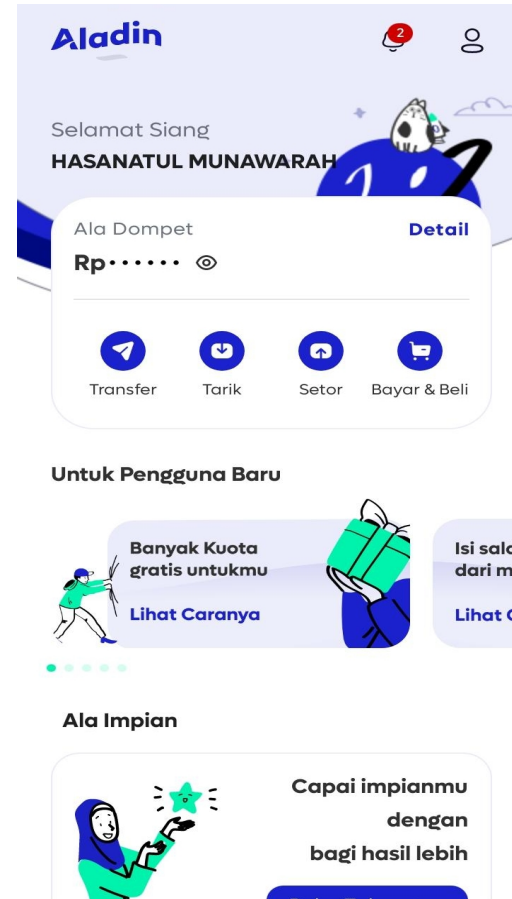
Aladin

2

Selamat Siang
HASANATUL MUNAWARAH

Ala Dompet
Detail
Rp••••••

Transfer
Tarik
Setor
Bayar & Beli

Untuk Pengguna Baru

Banyak Kuota gratis untukmu
Lihat Caranya

Isi sald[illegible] dari m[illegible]
Lihat C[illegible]

Ala Impian

Capai impianmu dengan bagi hasil lebih